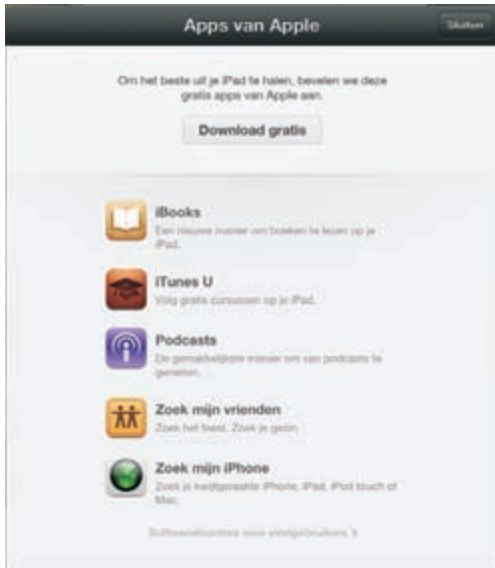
Apps van Apple

Sluiten

Om het beste uit je iPad te halen, bevelen we deze gratis apps van Apple aan.

Download gratis

iBooks
Een nieuwe manier om boeken te lezen op je iPad.

iTunes U
Volg gratis cursussen op je iPad.

Podcasts
De gemakkelijkste manier om van podcasts te genieten.

Zoek mijn vrienden
Zoek het feest. Zoek je gezin.

Zoek mijn iPhone
Zoek je kwijtgeraakte iPhone, iPad, iPod touch of Mac.

Softwarelicenties voor eindgebruikers >